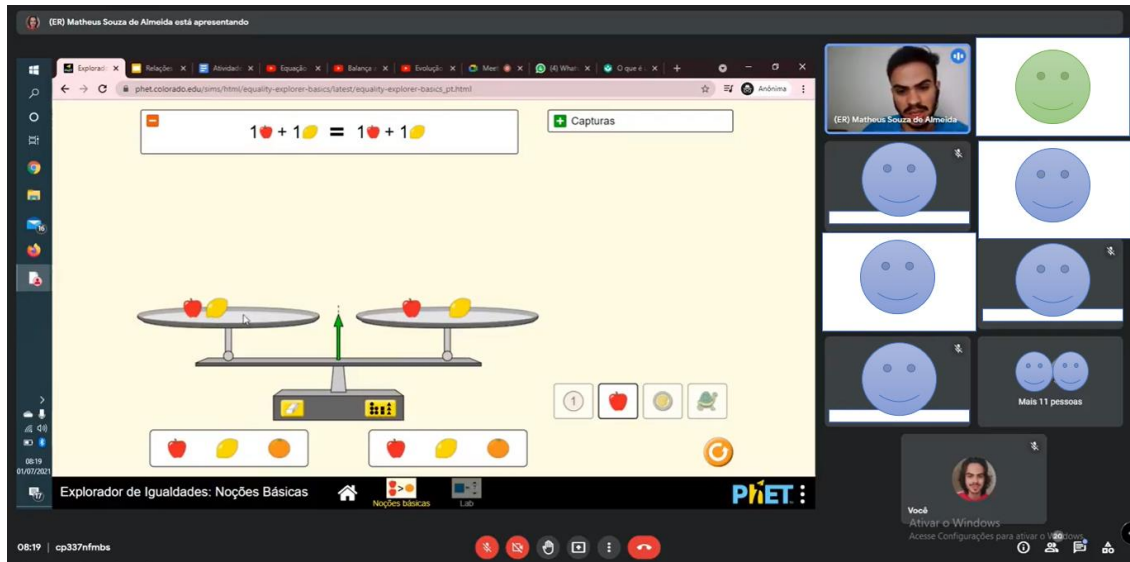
(ER) Matheus Souza de Almeida está apresentando

Explorad ×
Relaçõe ×
Atividad ×
Equação ×
Balança ×
Evolução ×
Meet ×
(4) What ×
O que é ×
+

phet.colorado.edu/sims/html/equality-explorer-basics/latest/equality-explorer-basics_pt.html

Anônima

1 + 1 = 1 + 1

Capturas

1

16

08:19
01/07/2021

Explorador de Igualdades: Noções Básicas

Noções básicas

Lab

PhET

(ER) Matheus Souza de Almeida

Mais 11 pessoas

Você

Ativar o Windows
Acesse Configurações para ativar o Windows.

20

08:19 | cp337nfmbs